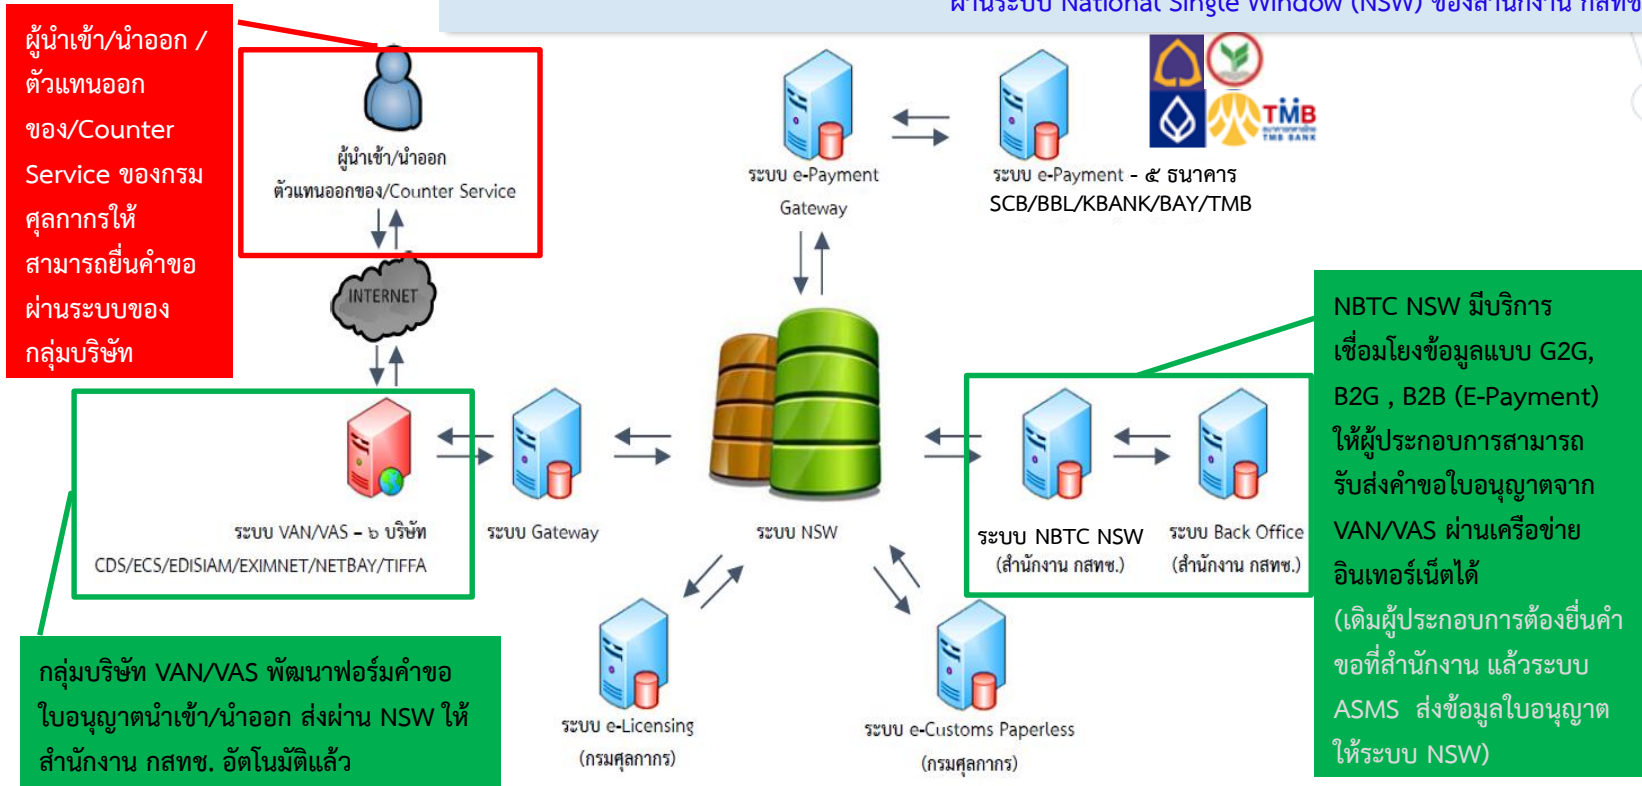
ผ่านระบบ National Single Window (NSW) ของสำนักงาน กสทช

ผู้นำเข้า/นำออก / ตัวแทนออกของ/Counter Service ของกรมศุลกากรให้สามารถยื่นคำขอผ่านระบบของกลุ่มบริษัท

ผู้นำเข้า/นำออก
ตัวแทนออกของ/Counter Service

INTERNET

ระบบ e-Payment Gateway

ระบบ e-Payment - ๕ ธนาคาร
SCB/BBL/KBANK/BAY/TMB

TMB

NBTC NSW มีบริการเชื่อมโยงข้อมูลแบบ G2G, B2G , B2B (E-Payment) ให้ผู้ประกอบการสามารถรับส่งคำขอใบอนุญาตจาก VAN/VAS ผ่านเครือข่ายอินเทอร์เน็ตได้
(เดิมผู้ประกอบการต้องยื่นคำขอที่สำนักงาน แล้วระบบ ASMS ส่งข้อมูลใบอนุญาตให้ระบบ NSW)

ระบบ VAN/VAS - ๖ บริษัท
CDS/ECS/EDISIAM/EXIMNET/NETBAY/TIFFA

ระบบ Gateway

ระบบ NSW

ระบบ NBTC NSW
(สำนักงาน กสทช.)

ระบบ Back Office
(สำนักงาน กสทช.)

กลุ่มบริษัท VAN/VAS พัฒนาฟอร์มคำขอใบอนุญาตนำเข้า/นำออก ส่งผ่าน NSW ให้สำนักงาน กสทช. อัตโนมัติแล้ว

ระบบ e-Licensing
(กรมศุลกากร)

ระบบ e-Customs Paperless
(กรมศุลกากร)